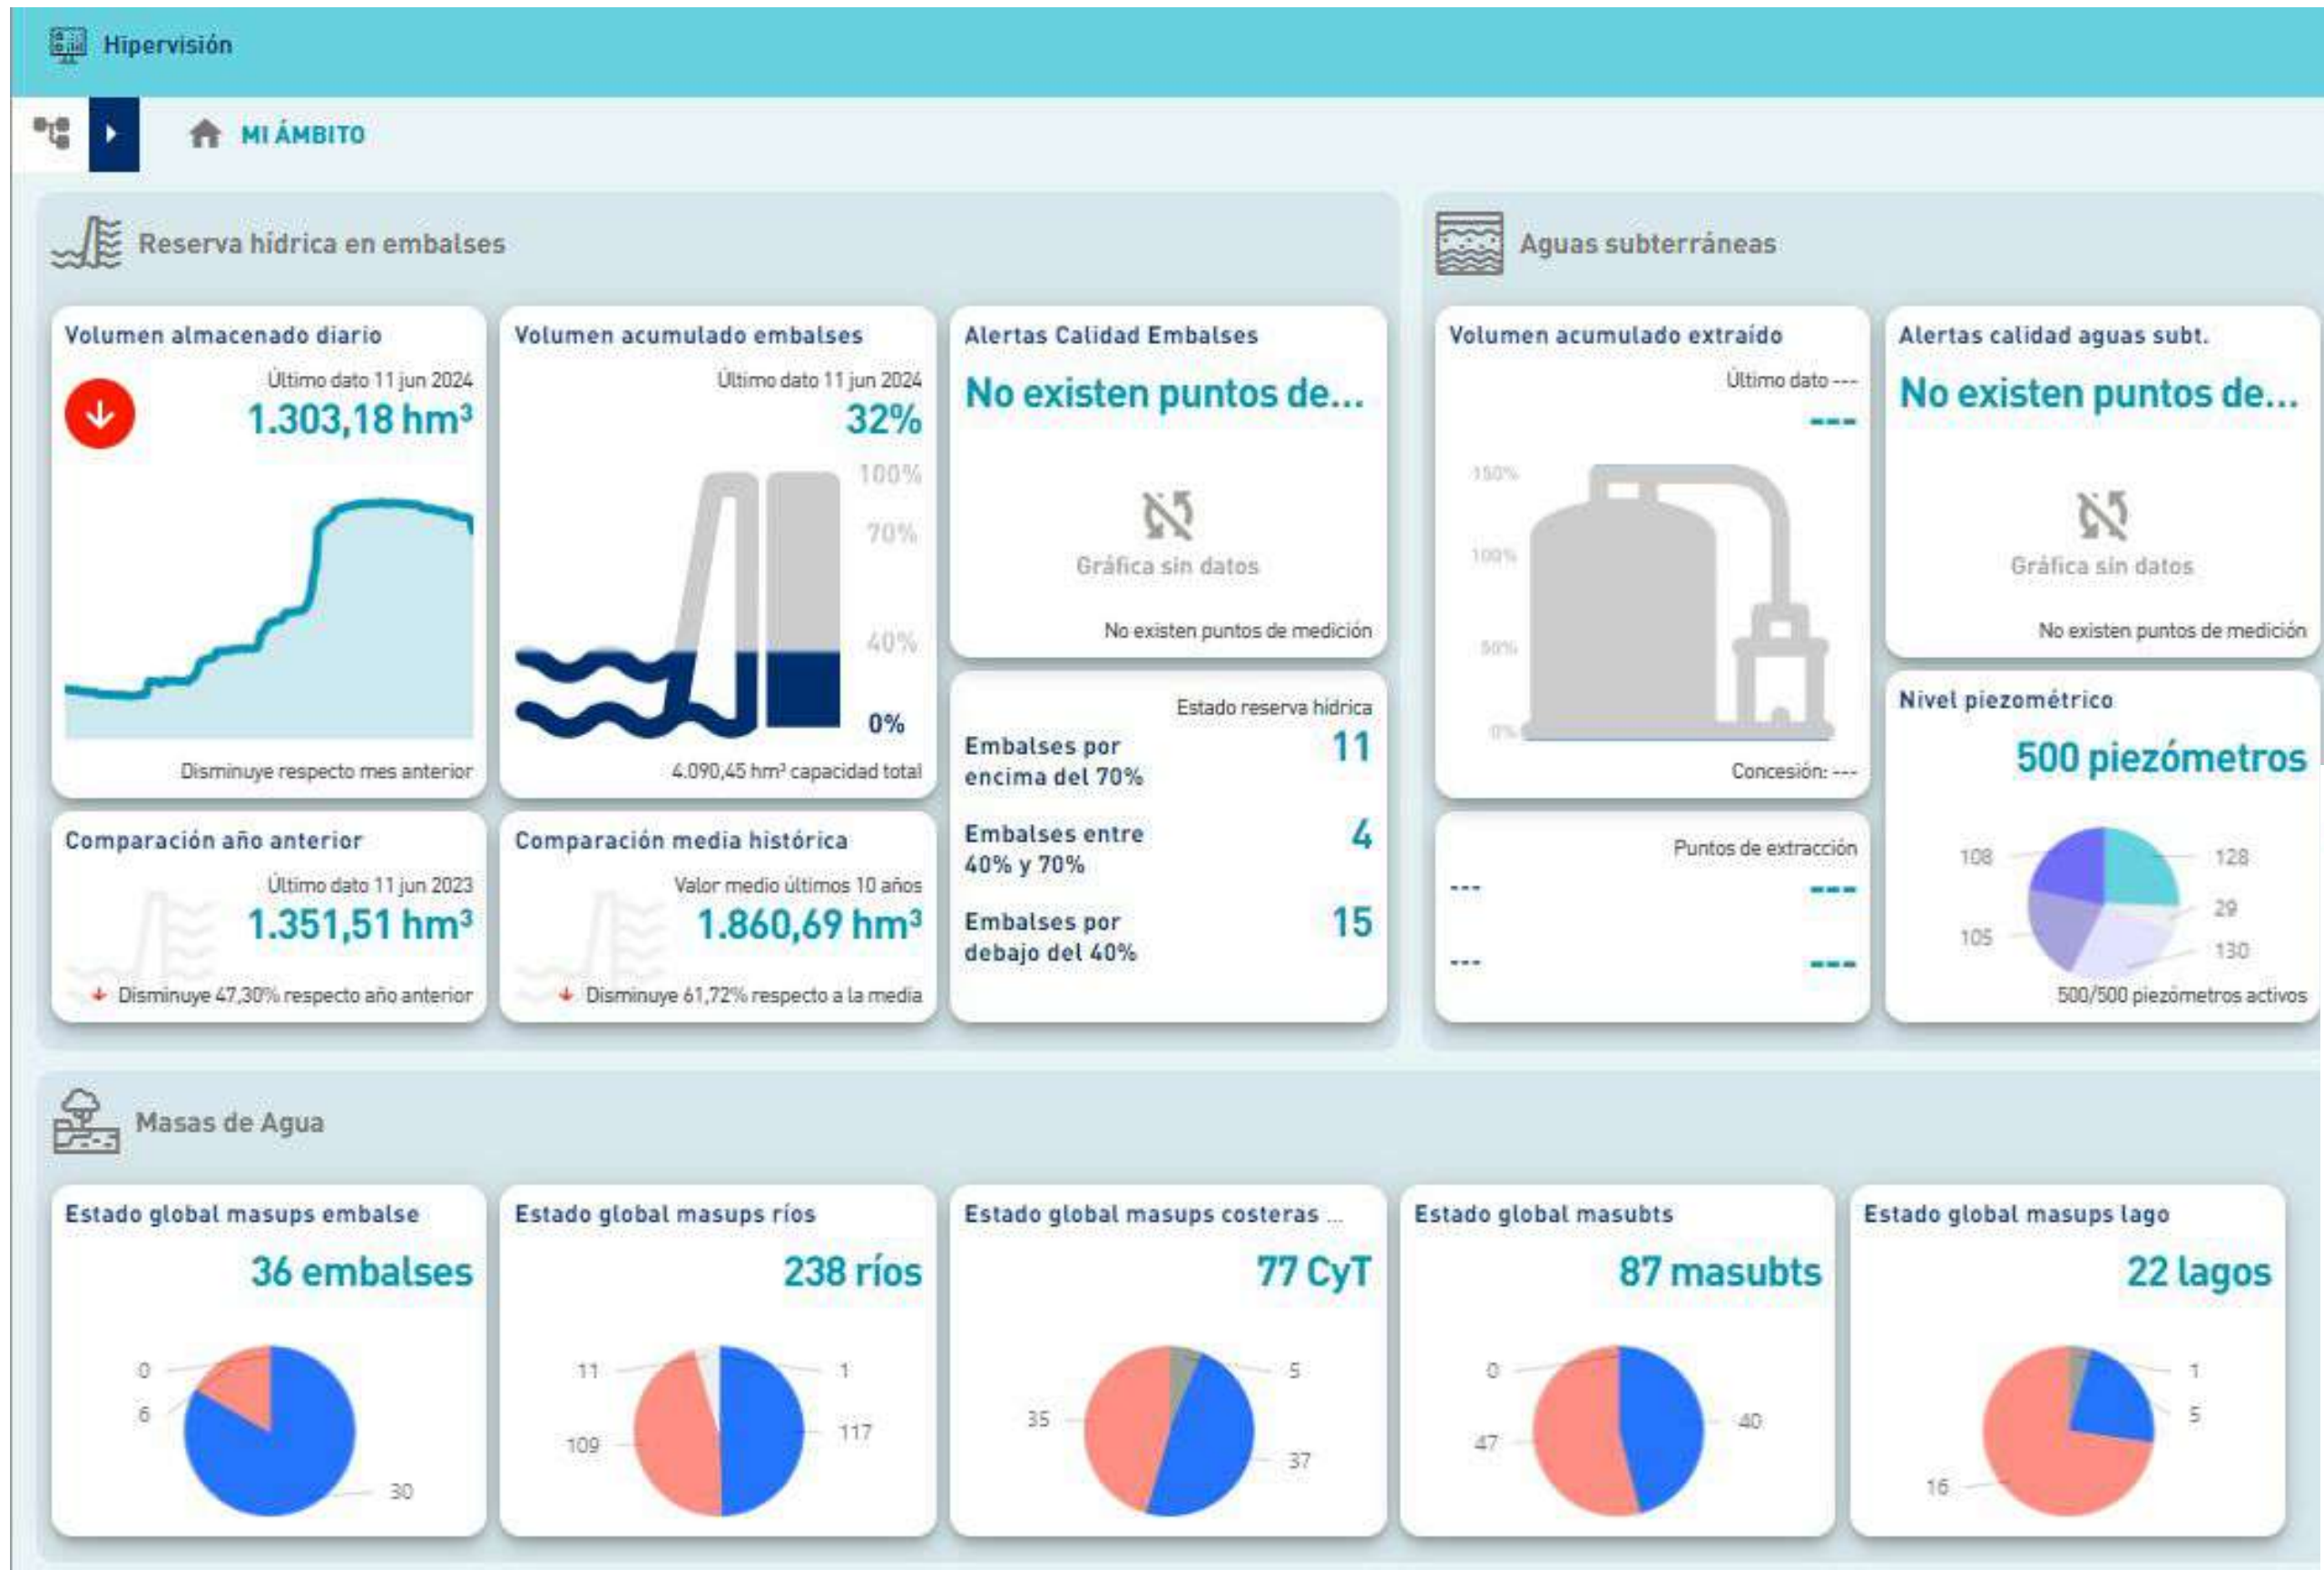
Hipervisión

MI ÁMBITO

Reserva hídrica en embalses

Volumen almacenado diario
Último dato 11 jun 2024
1.303,18 hm³
Disminuye respecto mes anterior

Volumen acumulado embalses
Último dato 11 jun 2024
32%
100%
70%
40%
0%
4.090,45 hm³ capacidad total

Alertas Calidad Embalses
No existen puntos de...
Gráfica sin datos
No existen puntos de medición

Comparación año anterior
Último dato 11 jun 2023
1.351,51 hm³
Disminuye 47,30% respecto año anterior

Comparación media histórica
Valor medio últimos 10 años
1.860,69 hm³
Disminuye 61,72% respecto a la media

Estado reserva hídrica
Embalses por encima del 70% 11
Embalses entre 40% y 70% 4
Embalses por debajo del 40% 15

Aguas subterráneas

Volumen acumulado extraído
Último dato ---
---
150%
100%
50%
0%
Concesión: ---

Alertas calidad aguas subt.
No existen puntos de...
Gráfica sin datos
No existen puntos de medición

Puntos de extracción
--- ---
--- ---

Nivel piezométrico
500 piezómetros
108
128
29
105
130
500/500 piezómetros activos

Masas de Agua

Estado global masups embalse
36 embalses
0
6
30

Estado global masups ríos
238 ríos
11
1
117
109

Estado global masups costeras ...
77 CyT
5
35
37

Estado global masubts
87 masubts
0
40
47

Estado global masups lago
22 lagos
1
5
16